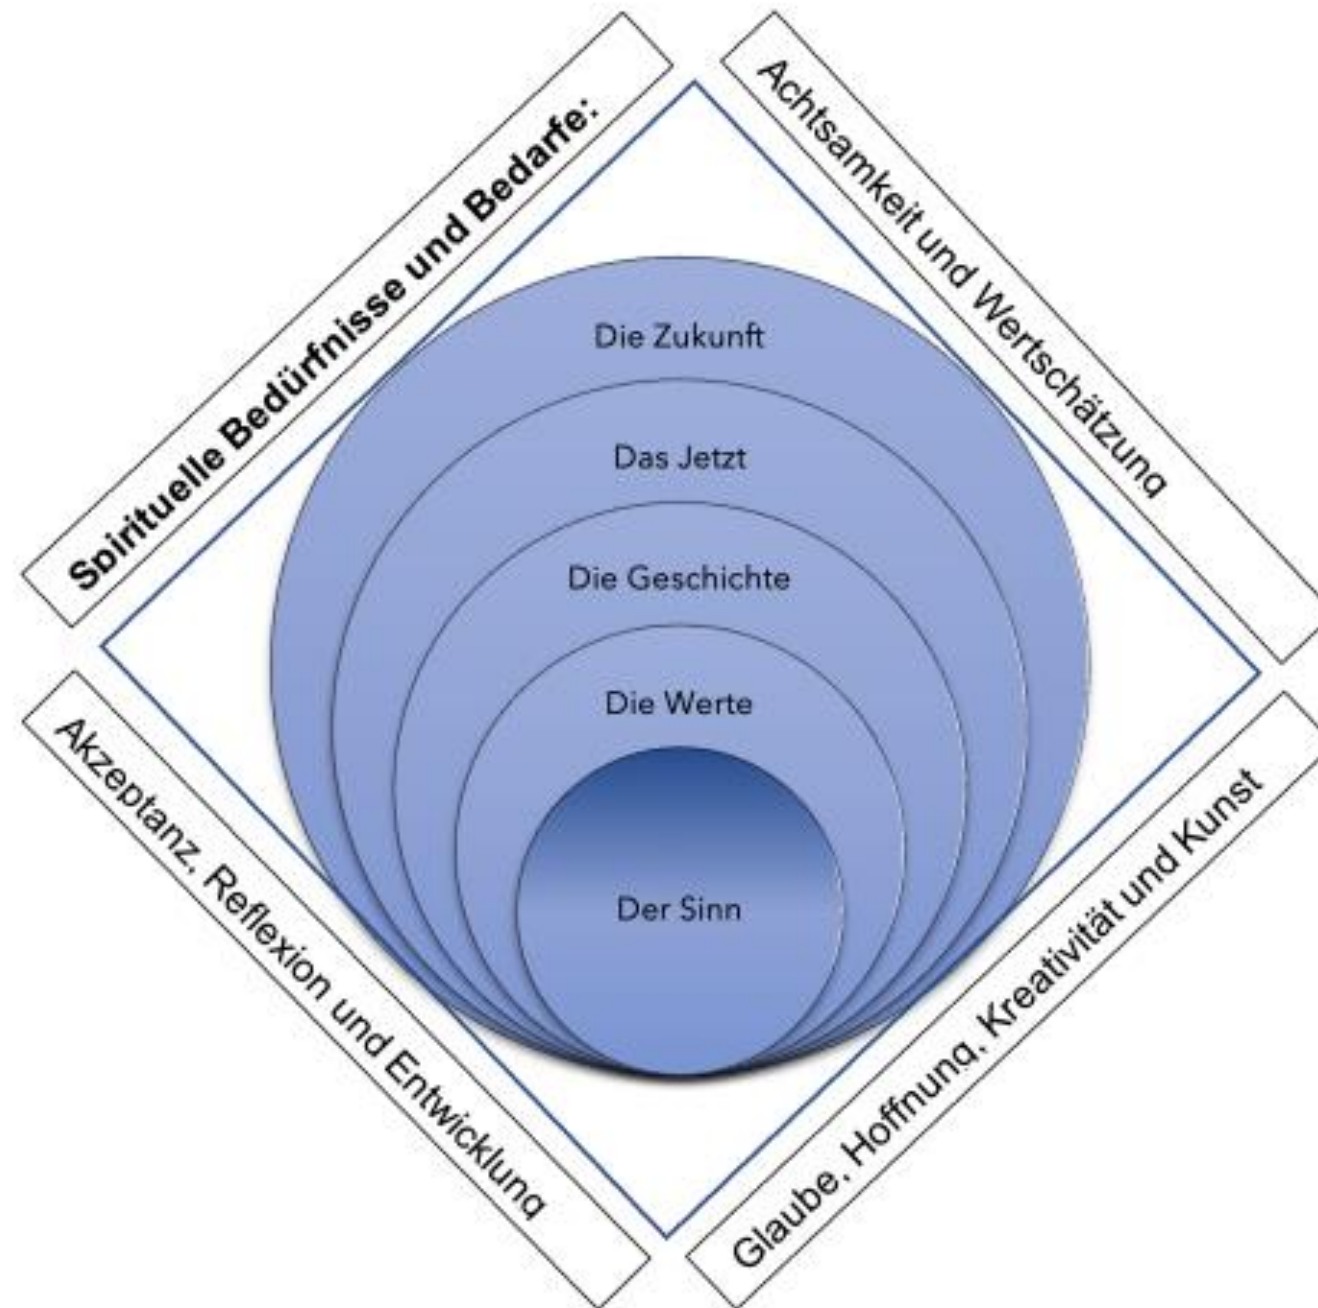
Spirituelle Bedürfnisse und Bedarfe:

Achtsamkeit und Wertschätzung

Die Zukunft

Das Jetzt

Die Geschichte

Die Werte

Der Sinn

Akzeptanz, Reflexion und Entwicklung

Glaube, Hoffnung, Kreativität und Kunst